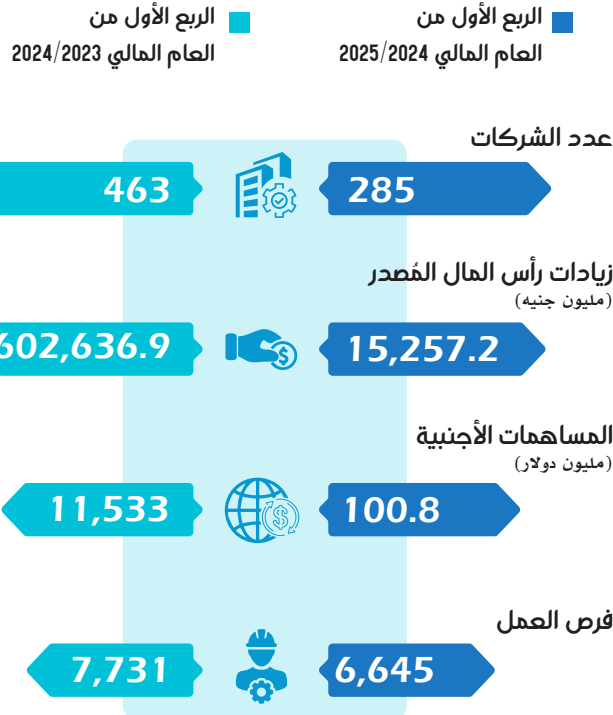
الربع الأول من العام المالي 2025/2024

الربع الأول من العام المالي 2024/2023

عدد الشركات

285

463

زيادات رأس المال المُصدر
(مليون جنيه)

15,257.2

602,636.9

المساهمات الأجنبية
(مليون دولار)

100.8

11,533

فرص العمل

6,645

7,731